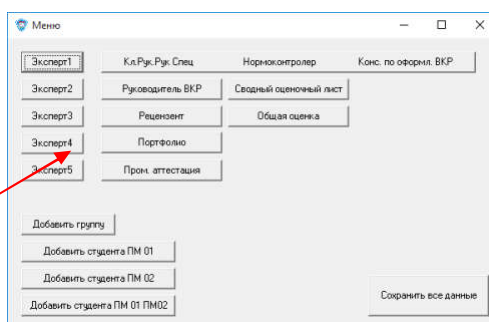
Меню

Эксперт1
Кл.Рук.Рук.Спец
Нормоконтролер
Конс. по оформл. ВКР

Эксперт2
Руководитель ВКР
Сводный оценочный лист

Эксперт3
Рецензент
Общая оценка

Эксперт4
Портфолио

Эксперт5
Пром. аттестация

Добавить группу
Добавить студента ПМ 01
Добавить студента ПМ 02
Добавить студента ПМ 01 ПМ02
Сохранить все данные